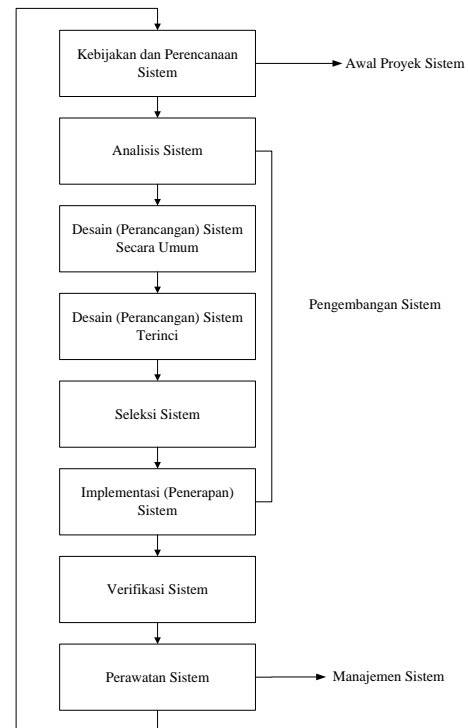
Kebijakan dan Perencanaan Sistem

Awal Proyek Sistem

Analisis Sistem

Desain (Perancangan) Sistem Secara Umum

Pengembangan Sistem

Desain (Perancangan) Sistem Terinci

Seleksi Sistem

Implementasi (Penerapan) Sistem

Verifikasi Sistem

Perawatan Sistem

Manajemen Sistem